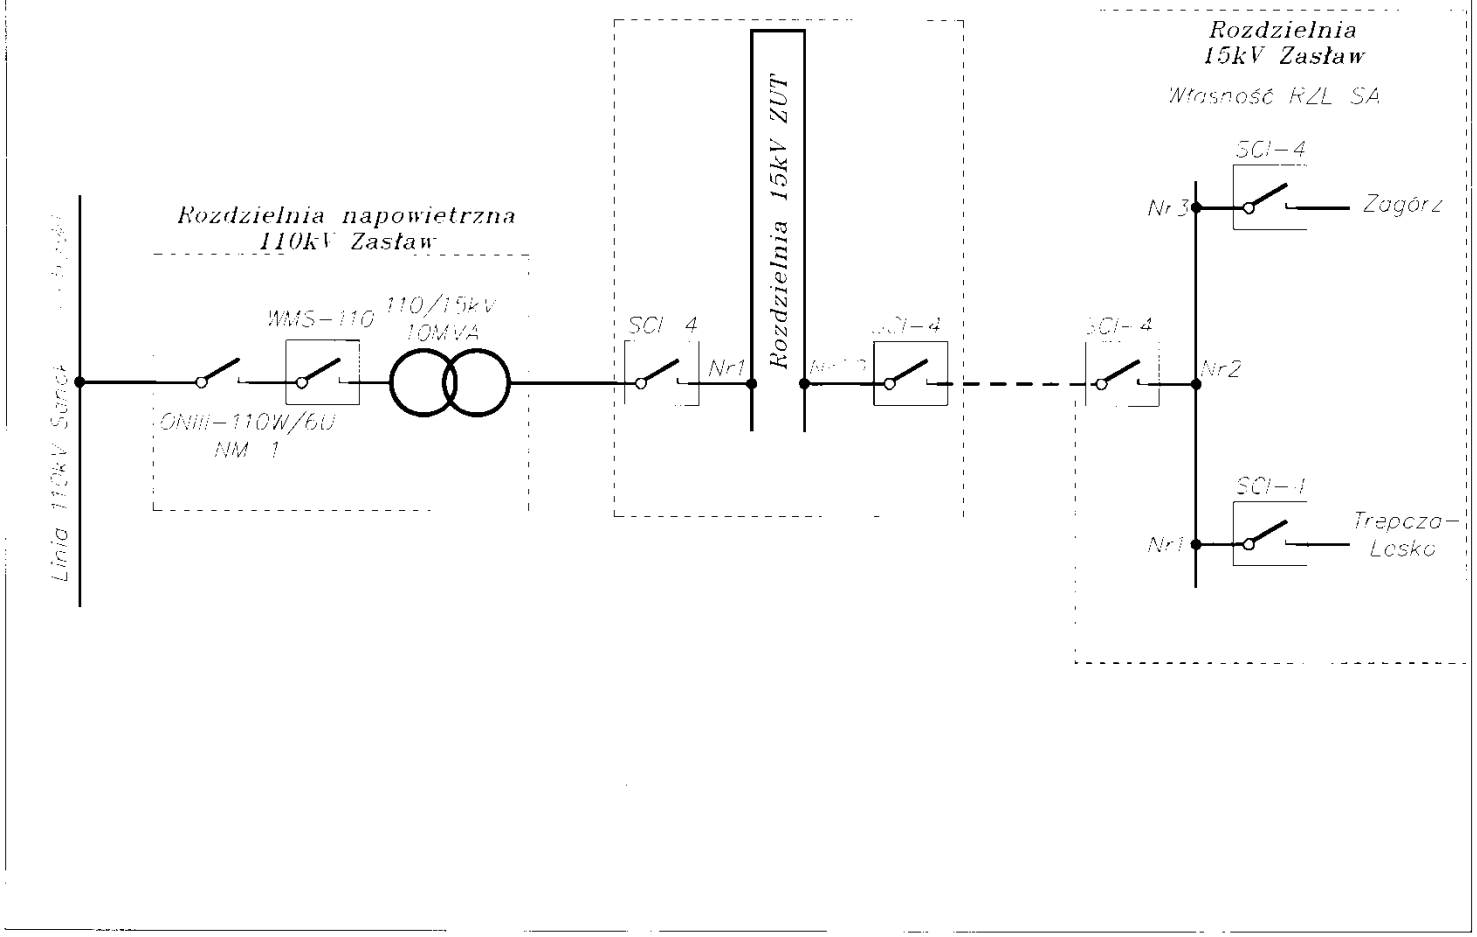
Rozdzielnia 15kV Zasław

Własność RZL SA

Linia 110kV Sanok

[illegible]

Rozdzielnia napowietrzna 110kV Zasław

WMS-110

110/15kV 10MVA

ONIII-110W/6U NM 1

SCI 4

Nr1

Rozdzielnia 15kV ZUT

Nr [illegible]

SCI-4

SCI-4

SCI-4

Nr 3

Zagórz

Nr2

SCI-1

Nr1

Trepcza-Lesko